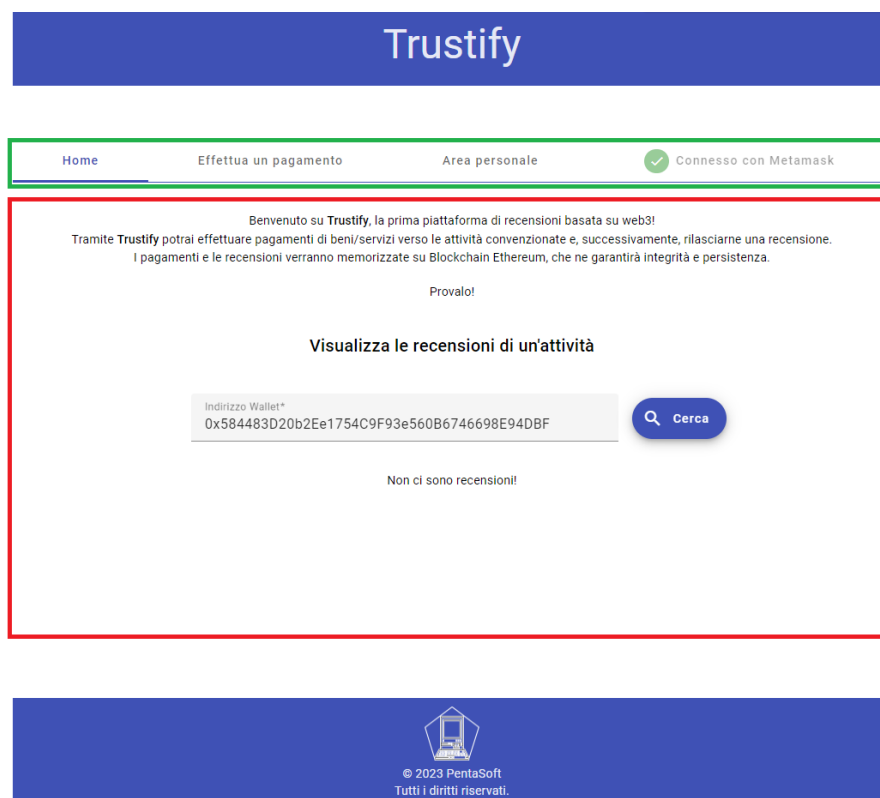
Trustify

Home
Effettua un pagamento
Area personale
Connesso con Metamask

Benvenuto su Trustify, la prima piattaforma di recensioni basata su web3!
Tramite Trustify potrai effettuare pagamenti di beni/servizi verso le attività convenzionate e, successivamente, rilasciarne una recensione.
I pagamenti e le recensioni verranno memorizzate su Blockchain Ethereum, che ne garantirà integrità e persistenza.

Provalo!

Visualizza le recensioni di un'attività

Indirizzo Wallet*
0x584483D20b2Ee1754C9F93e560B6746698E94DBF

Cerca

Non ci sono recensioni!

© 2023 PentaSoft
Tutti i diritti riservati.